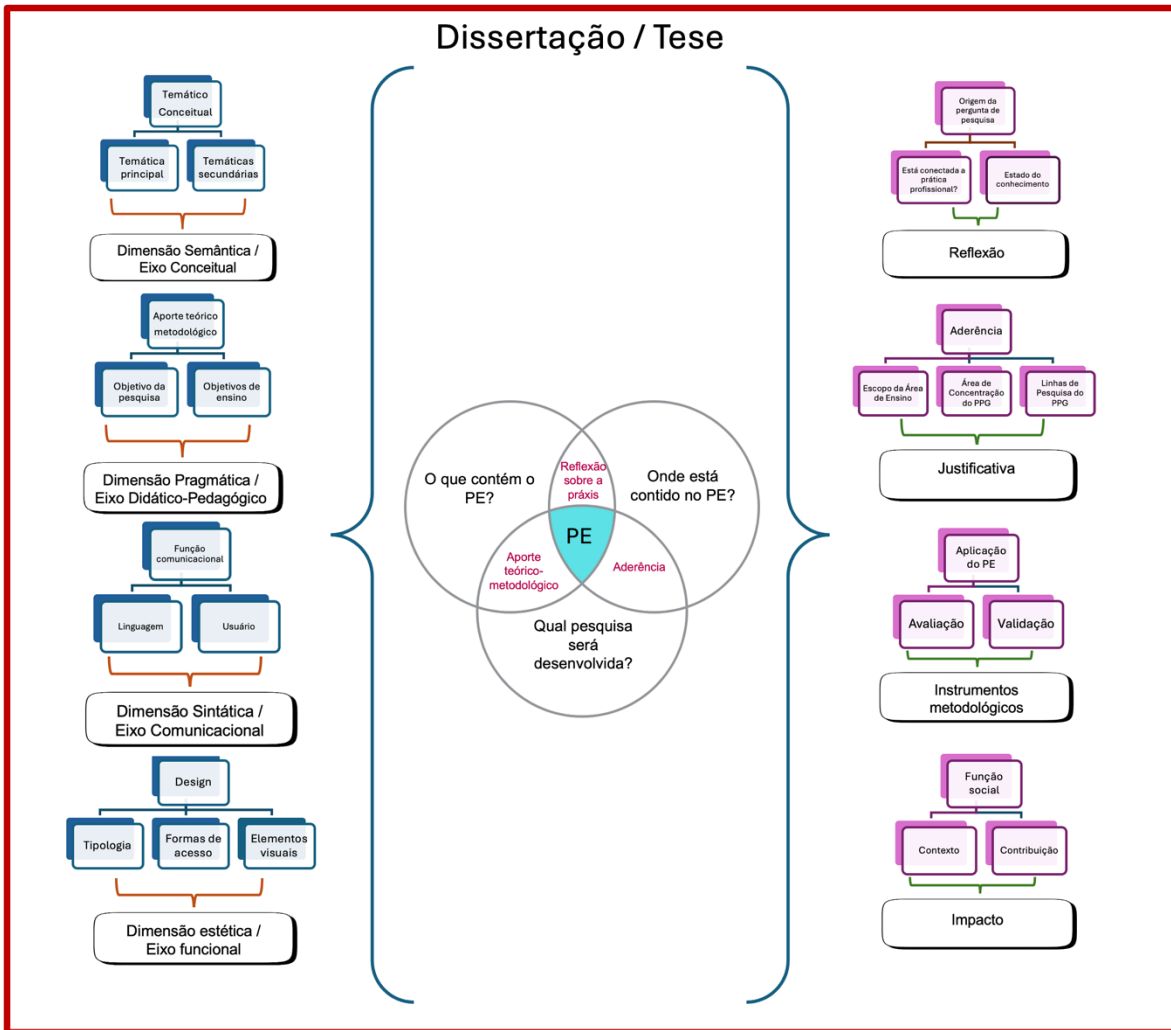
Dissertação / Tese

Temático Conceitual

Temática principal

Temáticas secundárias

Dimensão Semântica / Eixo Conceitual

Aporte teórico metodológico

Objetivo da pesquisa

Objetivos de ensino

Dimensão Pragmática / Eixo Didático-Pedagógico

Função comunicacional

Linguagem

Usuário

Dimensão Sintática / Eixo Comunicacional

Design

Tipologia

Formas de acesso

Elementos visuais

Dimensão estética / Eixo funcional

O que contém o PE?

Reflexão sobre a práxis

Onde está contido no PE?

PE

Aporte teórico-metodológico

Aderência

Qual pesquisa será desenvolvida?

Origem da pergunta de pesquisa

Está conectada a prática profissional?

Estado do conhecimento

Reflexão

Aderência

Escopo da Área de Ensino

Área de Concentração do PPG

Linhas de Pesquisa do PPG

Justificativa

Aplicação do PE

Avaliação

Validação

Instrumentos metodológicos

Função social

Contexto

Contribuição

Impacto